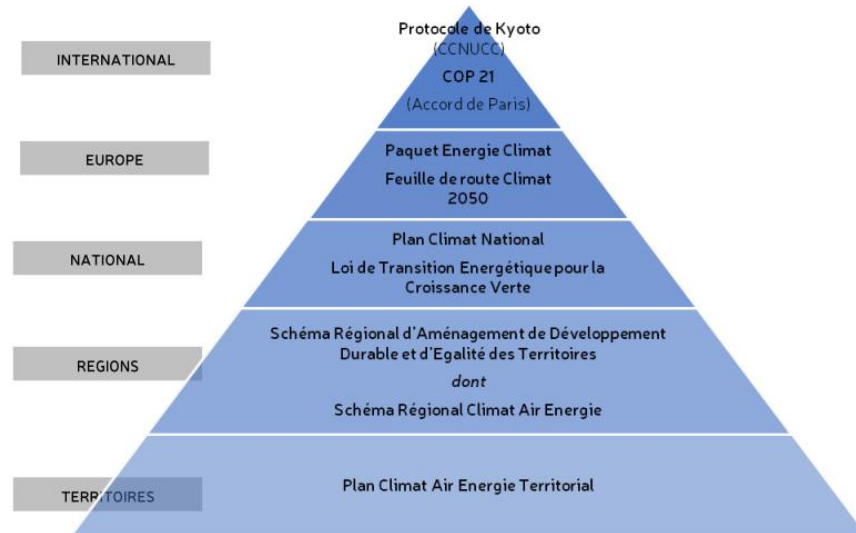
INTERNATIONAL

Protocole de Kyoto
(CCNUCC)
COP 21
(Accord de Paris)

EUROPE

Paquet Energie Climat
Feuille de route Climat 2050

NATIONAL

Plan Climat National
Loi de Transition Energétique pour la Croissance Verte

REGIONS

Schéma Régional d'Aménagement de Développement Durable et d'Egalité des Territoires
dont
Schéma Régional Climat Air Energie

TERRITOIRES

Plan Climat Air Energie Territorial